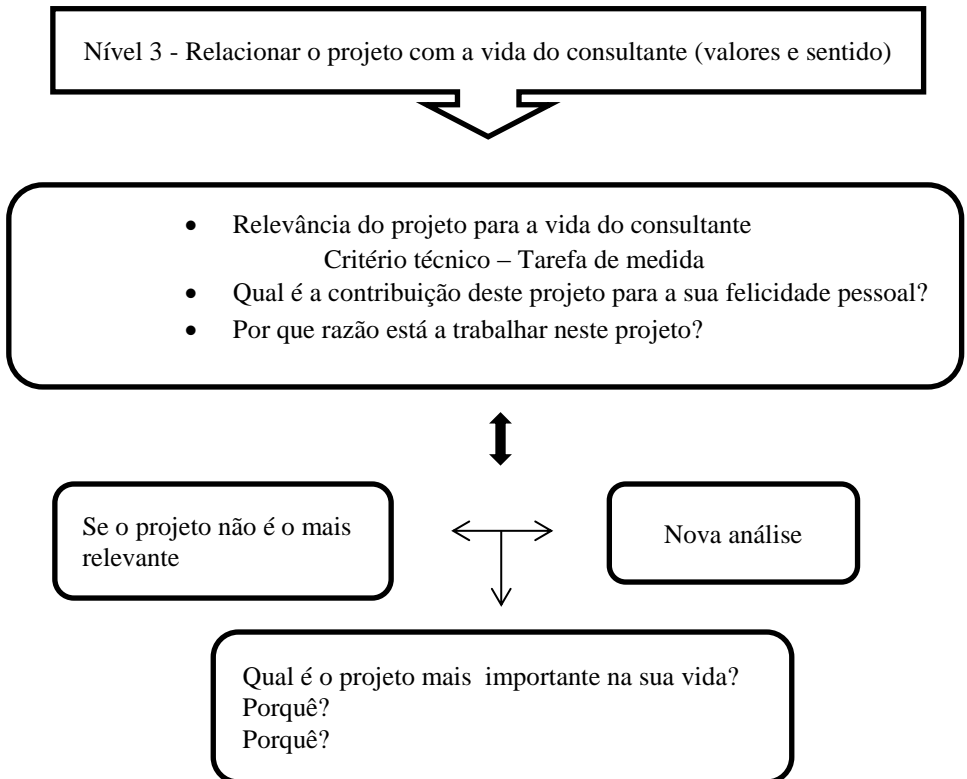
Nível 3 - Relacionar o projeto com a vida do consultante (valores e sentido)

- Relevância do projeto para a vida do consultante
Critério técnico – Tarefa de medida
- Qual é a contribuição deste projeto para a sua felicidade pessoal?
- Por que razão está a trabalhar neste projeto?

Se o projeto não é o mais relevante

Nova análise

Qual é o projeto mais importante na sua vida?
Porquê?
Porquê?